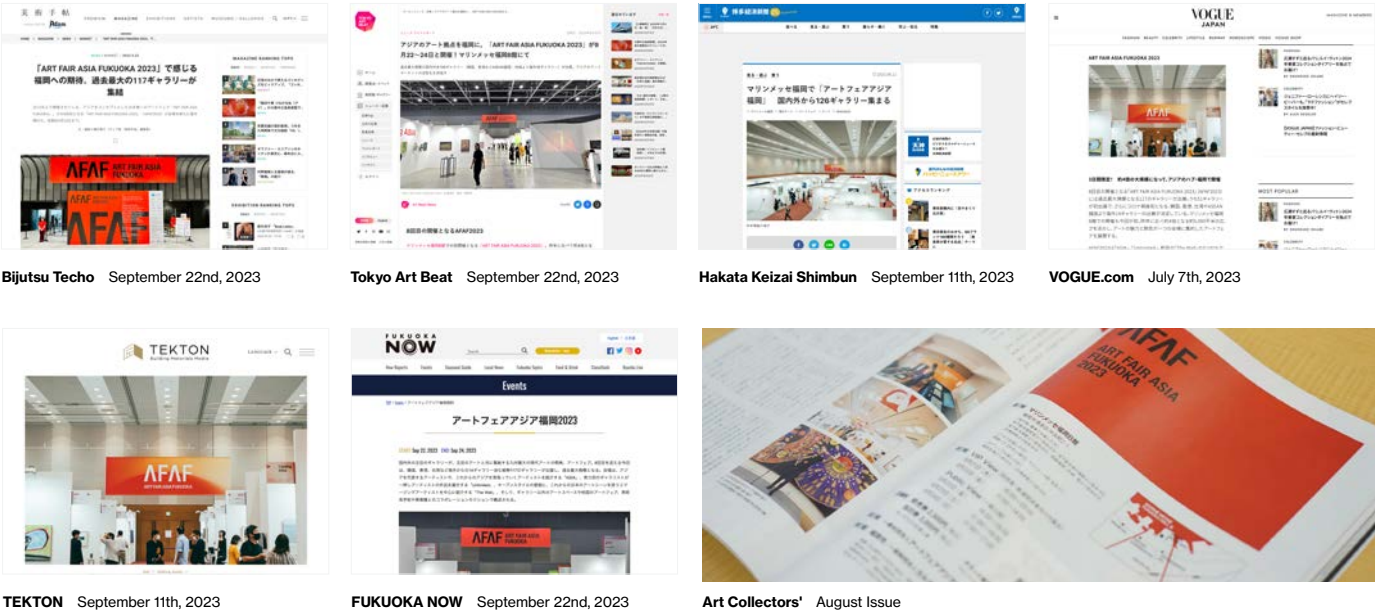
美術手帖

「ART FAIR ASIA FUKUOKA 2023」で感じる福岡への期待。過去最大の117ギャラリーが集結

MAGAZINE RANKING TOPS

EXHIBITION RANKING TOPS

AFAF ART FAIR ASIA FUKUOKA

Bijutsu Techo September 22nd, 2023

アジアのアート拠点を福岡に。「ART FAIR ASIA FUKUOKA 2023」が9月22〜24日と開催！マリンメッセ福岡B館にて

8回目の開催となるAFAF2023

Tokyo Art Beat September 22nd, 2023

博多経済新聞

マリンメッセ福岡で「アートフェアアジア福岡」 国内外から126ギャラリー集まる

Hakata Keizai Shimbun September 11th, 2023

VOGUE JAPAN

ART FAIR ASIA FUKUOKA 2023

MOST POPULAR

VOGUE.com July 7th, 2023

TEKTON

AFAF ART FAIR ASIA FUKUOKA

TEKTON September 11th, 2023

FUKUOKA NOW

Events

アートフェアアジア福岡2023

AFAF ART FAIR ASIA FUKUOKA

FUKUOKA NOW September 22nd, 2023

AFAF ART FAIR ASIA FUKUOKA 2023

マリンメッセ福岡B館

Art Collectors' August Issue